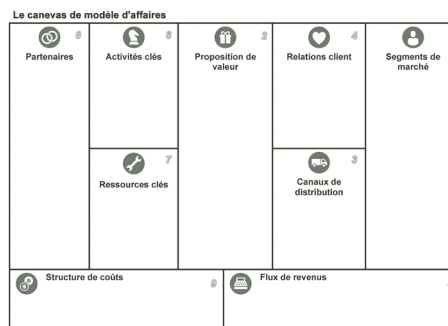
Le canevas de modèle d'affaires

8 Partenaires

6 Activités clés

7 Ressources clés

2 Proposition de valeur

4 Relations client

3 Canaux de distribution

Segments de marché

9 Structure de coûts

Flux de revenus